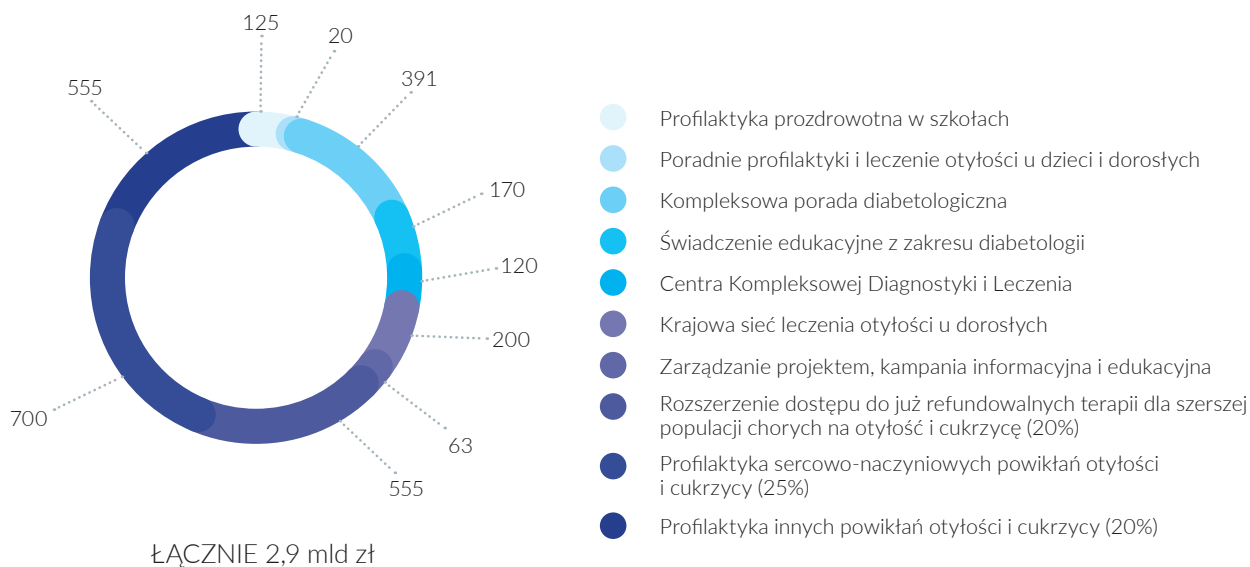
125
20
391
555
170
120
200
700
63
555

ŁĄCZNIE 2,9 mld zł

Profilaktyka prozdrowotna w szkołach
Poradnie profilaktyki i leczenie otyłości u dzieci i dorosłych
Kompleksowa porada diabetologiczna
Świadczenie edukacyjne z zakresu diabetologii
Centra Kompleksowej Diagnostyki i Leczenia
Krajowa sieć leczenia otyłości u dorosłych
Zarządzanie projektem, kampania informacyjna i edukacyjna
Rozszerzenie dostępu do już refundowalnych terapii dla szerszej populacji chorych na otyłość i cukrzycę (20%)
Profilaktyka sercowo-naczyniowych powikłań otyłości i cukrzycy (25%)
Profilaktyka innych powikłań otyłości i cukrzycy (20%)